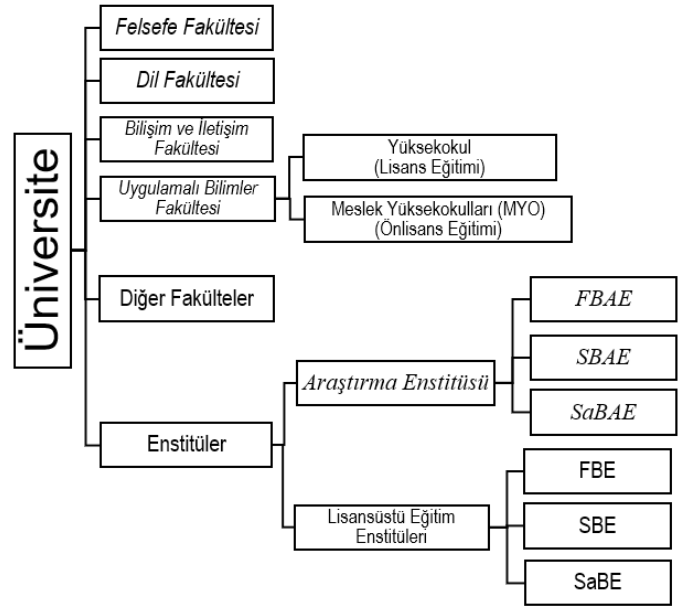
Üniversite

Felsefe Fakültesi

Dil Fakültesi

Bilişim ve İletişim Fakültesi

Uygulamalı Bilimler Fakültesi

Yüksekokul (Lisans Eğitimi)

Meslek Yüksekokulları (MYO) (Önlisans Eğitimi)

Diğer Fakülteler

Enstitüler

Araştırma Enstitüsü

FBAE

SBAE

SaBAE

Lisansüstü Eğitim Enstitüleri

FBE

SBE

SaBE